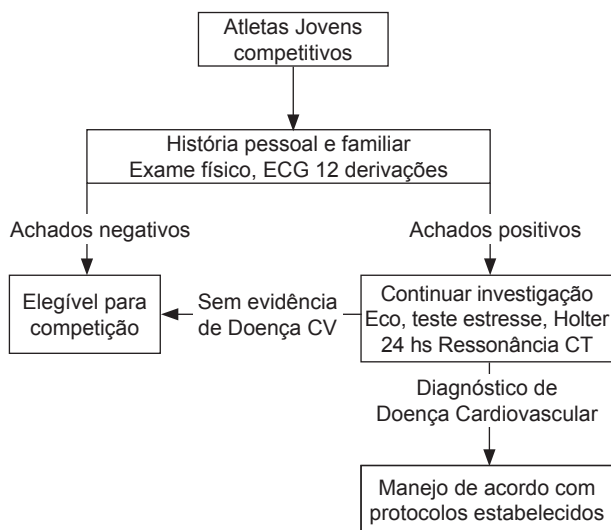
Atletas Jovens competitivos

História pessoal e familiar
Exame físico, ECG 12 derivações

Achados negativos

Achados positivos

Elegível para competição

Sem evidência de Doença CV

Continuar investigação
Eco, teste estresse, Holter 24 hs Ressonância CT

Diagnóstico de Doença Cardiovascular

Manejo de acordo com protocolos estabelecidos